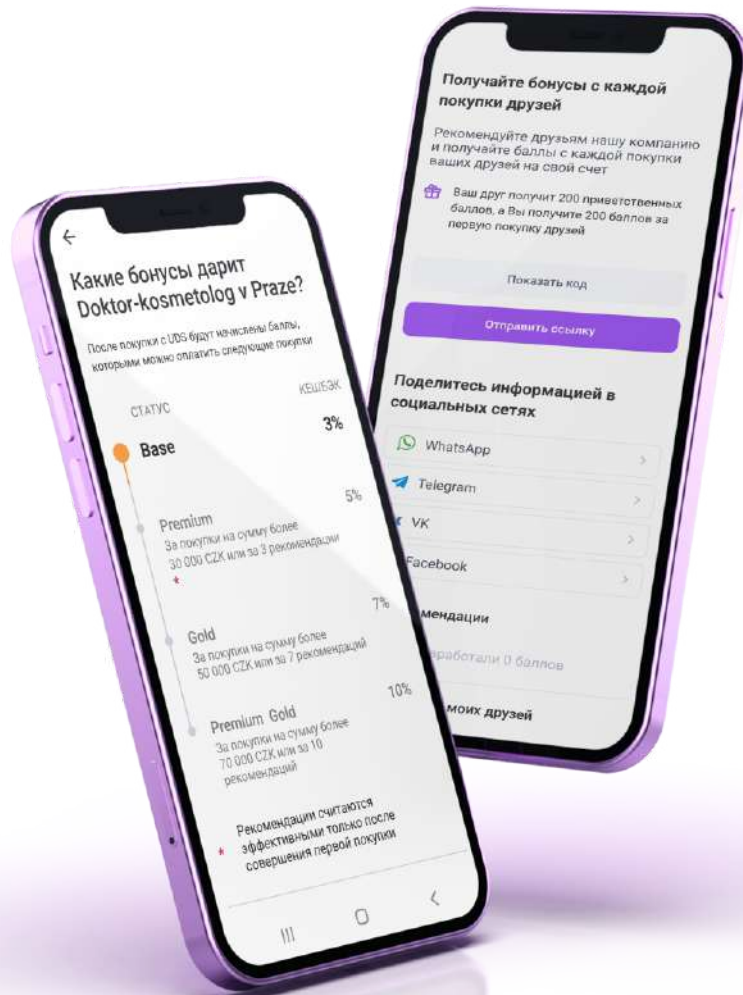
←

Какие бонусы дарит Doktor-kosmetolog v Praze?

После покупки с UDS будут начислены баллы, которыми можно оплатить следующие покупки

СТАТУС

КЕШБЭК

Base

3%

5%

Premium
За покупки на сумму более 30 000 CZK или за 3 рекомендации

*

7%

Gold
За покупки на сумму более 50 000 CZK или за 7 рекомендаций

10%

Premium Gold
За покупки на сумму более 70 000 CZK или за 10 рекомендаций

* Рекомендации считаются эффективными только после совершения первой покупки

Получайте бонусы с каждой покупки друзей

Рекомендуйте друзьям нашу компанию и получайте баллы с каждой покупки ваших друзей на свой счет

Ваш друг получит 200 приветственных баллов, а Вы получите 200 баллов за первую покупку друзей

Показать код

Отправить ссылку

Поделитесь информацией в социальных сетях

WhatsApp

Telegram

VK

Facebook

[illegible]мендации

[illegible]работали 0 баллов

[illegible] моих друзей